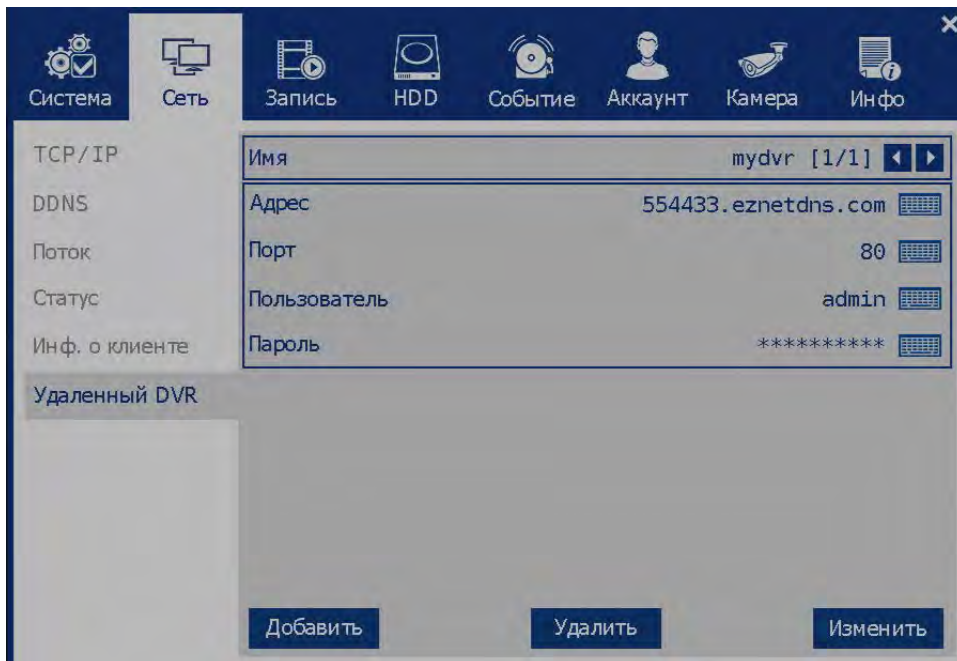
Система Сеть Запись HDD Событие Аккаунт Камера Инфо

TCP/IP
DDNS
Поток
Статус
Инф. о клиенте
Удаленный DVR

| Имя | mydvr [1/1] |
|---|---|
| Адрес | 554433.eznetdns.com |
| Порт | 80 |
| Пользователь | admin |
| Пароль | ********** |

Добавить Удалить Изменить